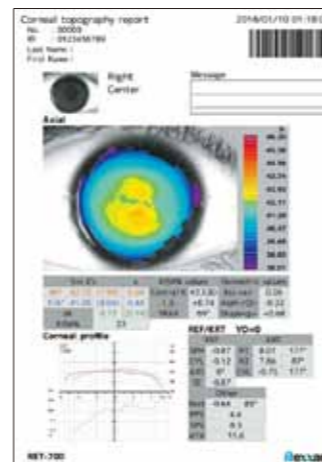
Corneal topography report
No. : 00009
ID : 0123456789
Last Name :
First Name :

2016/01/10 01:18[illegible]

Right
Center

Message

Axial

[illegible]

REF/KRT VD=0

Corneal profile

SPH -0.87
CYL -0.12
AX 8°
SE -0.87

R1 8.01
R2 7.86
CYL -0.75

RET-700

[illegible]